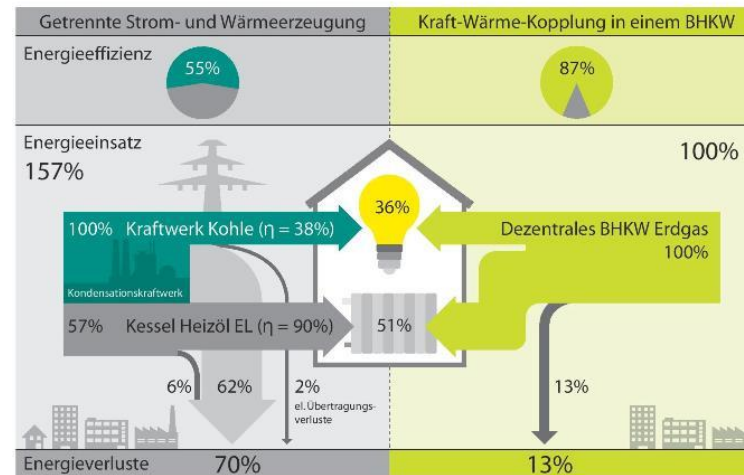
Getrennte Strom- und Wärmeerzeugung

Kraft-Wärme-Kopplung in einem BHKW

Energieeffizienz

55%

87%

Energieeinsatz
157%

100%

100% Kraftwerk Kohle (η = 38%)

Kondensationskraftwerk

36%

Dezentrales BHKW Erdgas
100%

57% Kessel Heizöl EL (η = 90%)

51%

6%

62%

2%
el. Übertragungsverluste

13%

Energieverluste

70%

13%